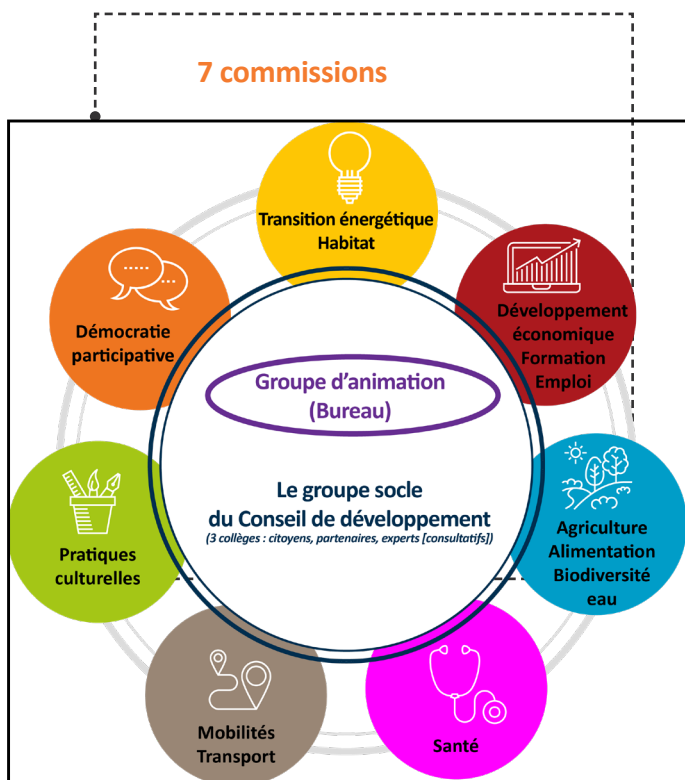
7 commissions

Transition énergétique Habitat

Développement économique Formation Emploi

Agriculture Alimentation Biodiversité eau

Santé

Mobilités Transport

Pratiques culturelles

Démocratie participative

Groupe d'animation (Bureau)

Le groupe socle du Conseil de développement
(3 collèges : citoyens, partenaires, experts [consultatifs])